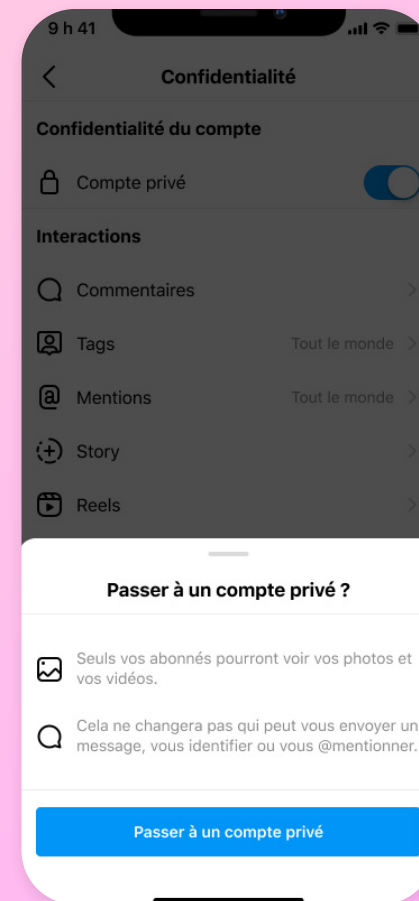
9 h 41

Confidentialité

Confidentialité du compte

Compte privé

Interactions

Commentaires

Tags Tout le monde

Mentions Tout le monde

Story

Reels

Passer à un compte privé ?

Seuls vos abonnés pourront voir vos photos et vos vidéos.

Cela ne changera pas qui peut vous envoyer un message, vous identifier ou vous @mentionner.

Passer à un compte privé